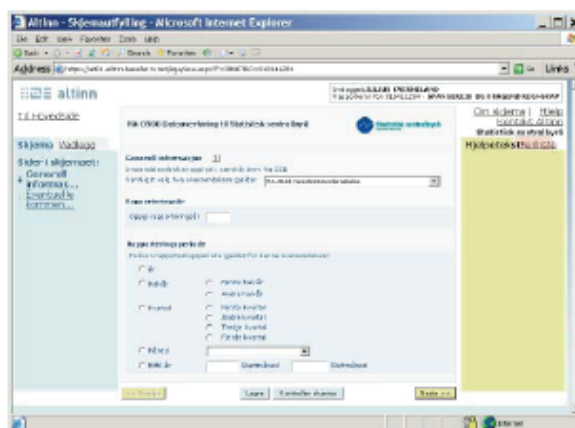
Altinn - Skjemautfylling - Microsoft Internet Explorer

File Edit View Favorites Tools Help

Address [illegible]

Links

altinn

Til Hovedside

Skjema Vedlegg

Sider i skjemaet:
Generell informas...
Eventuelle kommen...

RA-0900 Dokumentering til Statistisk sentralbyrå

Statistisk sentralbyrå

Om skjema | Hjelp
Statistisk sentralbyrå

Hjelpetekst

Generell informasjon

Rapporteringsperiode

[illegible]

År

Halvår

Kvartal

Måned

Annet

Lagre

Kontroller skjema

Neste >>

Internet